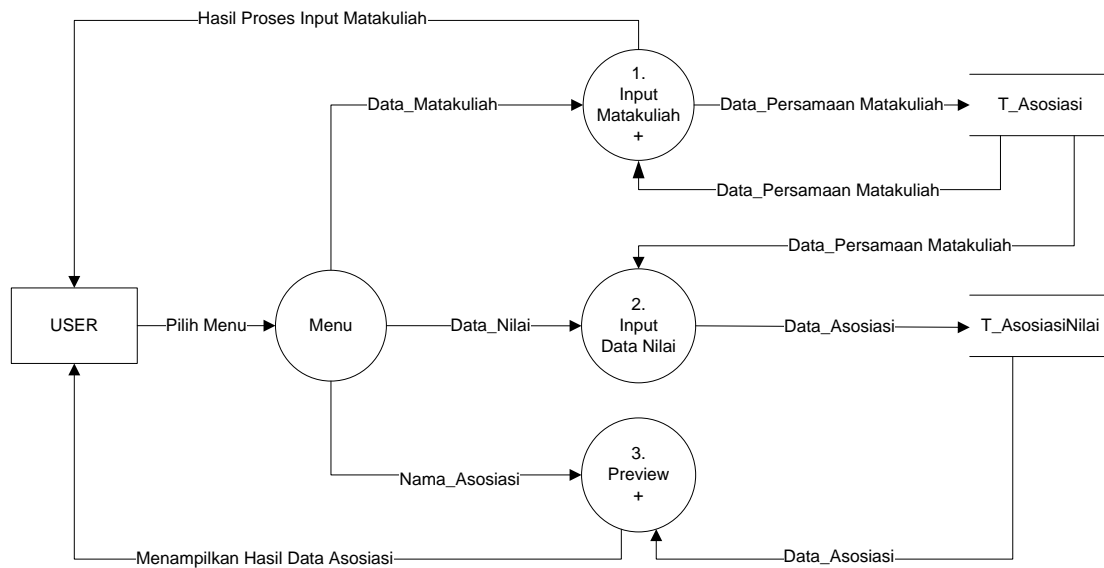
Hasil Proses Input Matakuliah

Data_Matakuliah

1.
Input
Matakuliah
+

Data_Persamaan Matakuliah

T_Asosiasi

Data_Persamaan Matakuliah

Data_Persamaan Matakuliah

USER

Pilih Menu

Menu

Data_Nilai

2.
Input
Data Nilai

Data_Asosiasi

T_AsosiasiNilai

Nama_Asosiasi

3.
Preview
+

Menampilkan Hasil Data Asosiasi

Data_Asosiasi